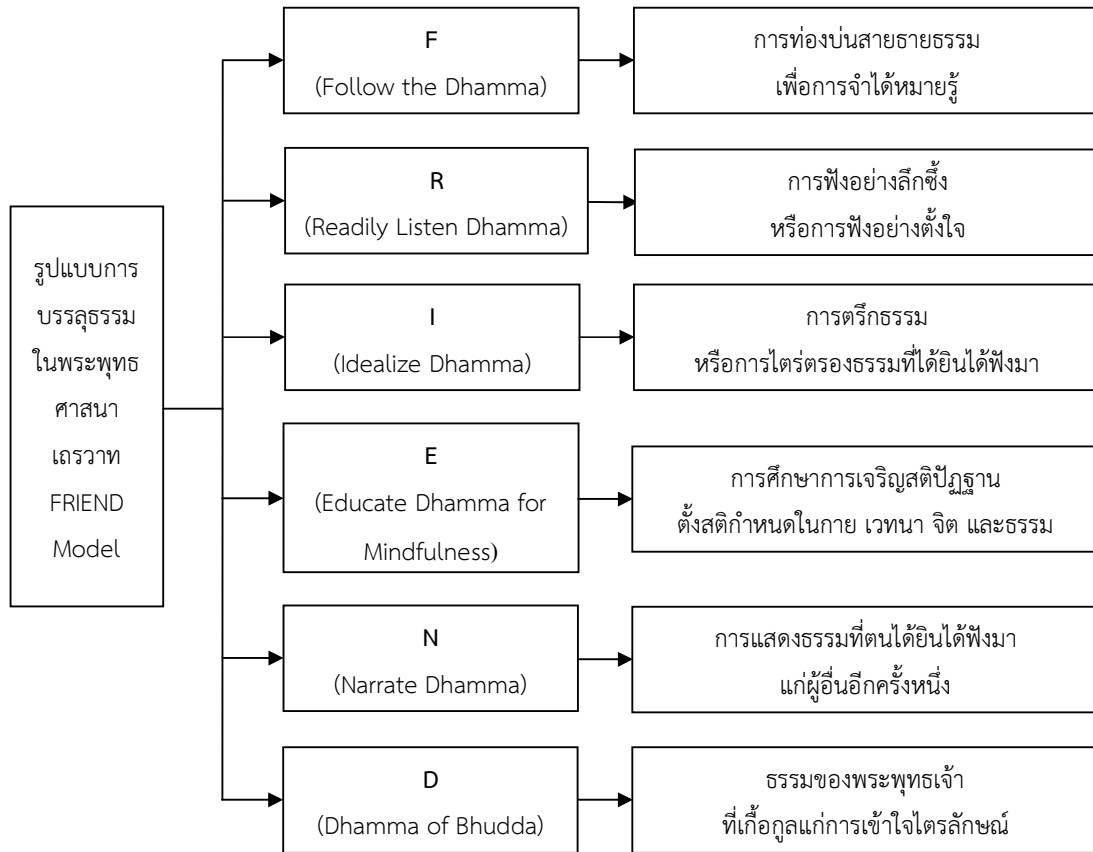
รูปแบบการบรรลุธรรมในพระพุทธศาสนาเถรวาท FRIEND Model

F
(Follow the Dhamma)

การท่องบ่นสายธายธรรม
เพื่อการจำได้หมายรู้

R
(Readily Listen Dhamma)

การฟังอย่างลึกซึ้ง
หรือการฟังอย่างตั้งใจ

I
(Idealize Dhamma)

การตรึกธรรม
หรือการไตร่ตรองธรรมที่ได้ยินได้ฟังมา

E
(Educate Dhamma for Mindfulness)

การศึกษาการเจริญสติปัฏฐาน
ตั้งสติกำหนดในกาย เวทนา จิต และธรรม

N
(Narrate Dhamma)

การแสดงธรรมที่ตนได้ยินได้ฟังมา
แก่ผู้อื่นอีกครั้งหนึ่ง

D
(Dhamma of Bhudda)

ธรรมของพระพุทธเจ้า
ที่เกื้อกูลแก่การเข้าใจไตรลักษณ์